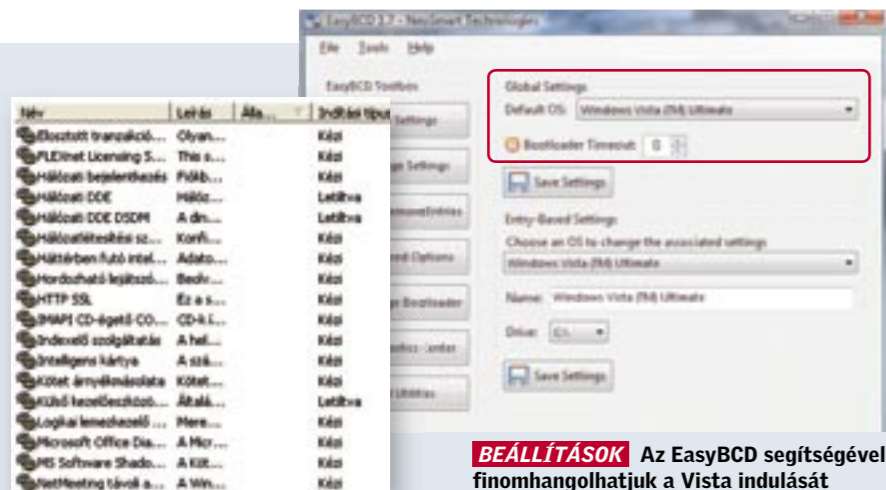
EasyBCD 1.7 - NeoSmart Technologies

File Tools Help

EasyBCD Toolbox

Settings

Settings

Entries

Options

Bootloader

Center

Utilities

Global Settings

Default OS: Windows Vista (TM) Ultimate

Bootloader Timeout: 0

Save Settings

Entry-Based Settings

Choose an OS to change the associated settings

Windows Vista (TM) Ultimate

Name: Windows Vista (TM) Ultimate

Drive: C:\

Save Settings

| Név | Leírás | Álla... | Indítási típus |
|---|---|---|---|
| Elosztott tranzakció... | Olyan... | | Kézi |
| FLEXnet Licensing S... | This s... | | Kézi |
| Hálózati bejelentkezés | Folyik... | | Kézi |
| Hálózati DDE | Hálóz... | | Letiltva |
| Hálózati DDE DSDM | A dn... | | Letiltva |
| Hálózatiéteshési sz... | Konfi... | | Kézi |
| Háttérben futó intel... | Adato... | | Kézi |
| Hordozható lejátszó... | Beoly... | | Kézi |
| HTTP SSL | Ez a s... | | Kézi |
| IMAPI CD-égető-CO... | CD-k.E... | | Kézi |
| Indexelő szolgáltatás | A hel... | | Kézi |
| Intelligens kártya | A szá... | | Kézi |
| Kötet árnyékmásolata | Kötet... | | Kézi |
| Külső kezelőeszközö... | Általá... | | Letiltva |
| Logikai lemezkezelő ... | Mere... | | Kézi |
| Microsoft Office Dia... | A Micr... | | Kézi |
| MS Software Shado... | A Köt... | | Kézi |
| NetMeeting távoli a... | A Win... | | Kézi |

BEÁLLÍTÁSOK Az EasyBCD segítségével finomhangolhatjuk a Vista indulását